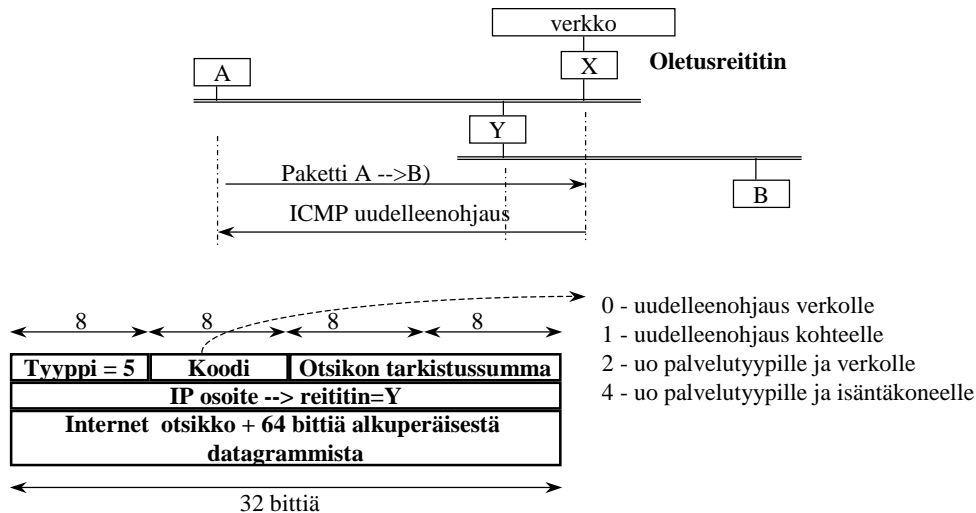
verkko

A

X

Oletusreititin

Y

Paketti A -->B)

B

ICMP uudelleenohjaus

0 - uudelleenohjaus verkolle
1 - uudelleenohjaus kohteelle
2 - uo palvelutyypille ja verkolle
4 - uo palvelutyypille ja isäntäkoneelle

8 8 8 8

| Tyyppi = 5 | Koodi | Otsikon tarkistussumma |
|---|---|---|
| IP osoite --> reititin=Y | | |
| Internet otsikko + 64 bittiä alkuperäisestä datagrammista | | |

32 bittiä